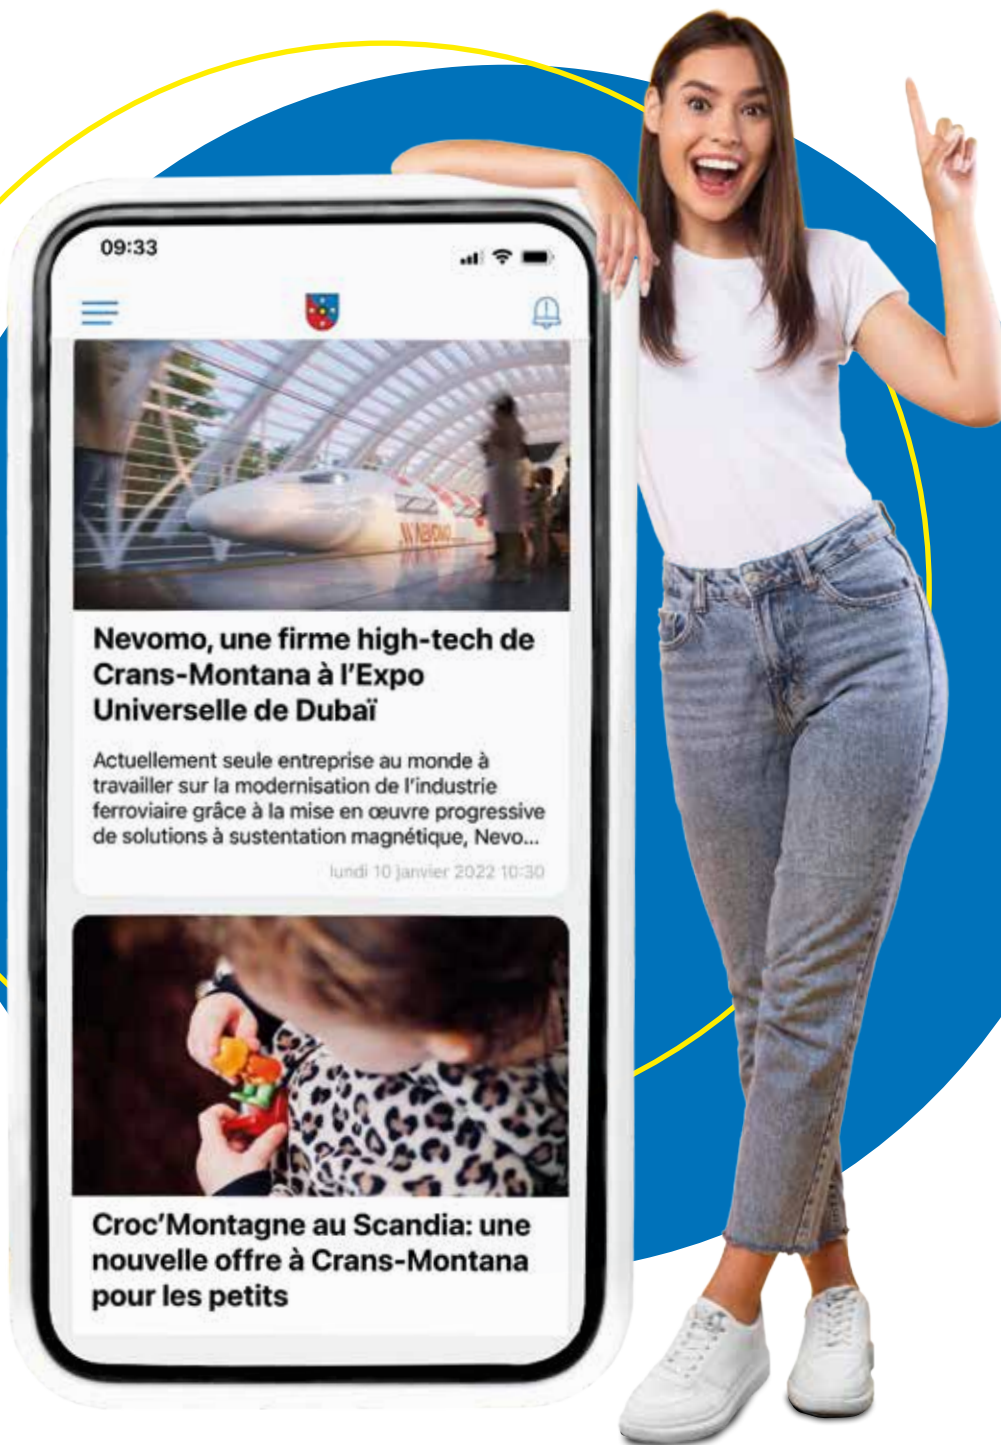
09:33

Nevomo, une firme high-tech de Crans-Montana à l'Expo Universelle de Dubaï

Actuellement seule entreprise au monde à travailler sur la modernisation de l'industrie ferroviaire grâce à la mise en œuvre progressive de solutions à sustentation magnétique, Nevo...

lundi 10 janvier 2022 10:30

Croc'Montagne au Scandia: une nouvelle offre à Crans-Montana pour les petits